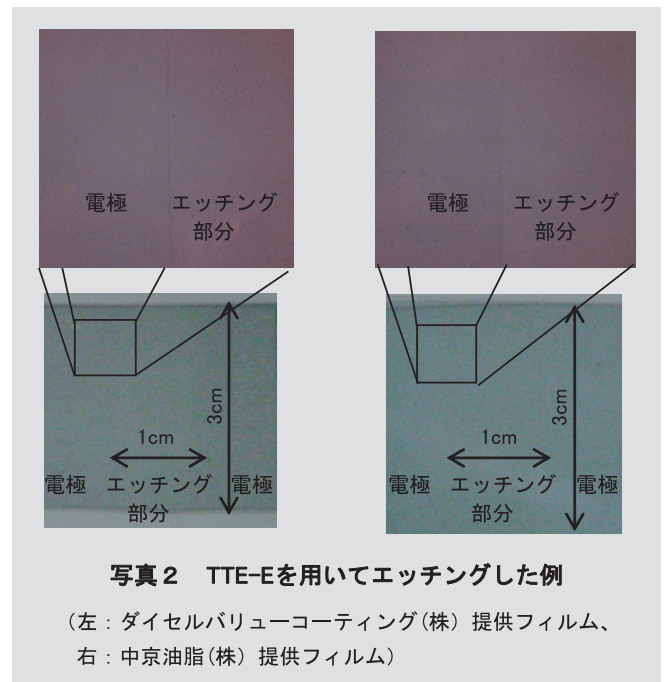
電極

エッチング部分

3cm

1cm

電極

エッチング部分

電極

電極

エッチング部分

3cm

1cm

電極

エッチング部分

電極

写真２　TTE-Eを用いてエッチングした例

（左：ダイセルバリューコーティング（株）提供フィルム、右：中京油脂（株）提供フィルム）